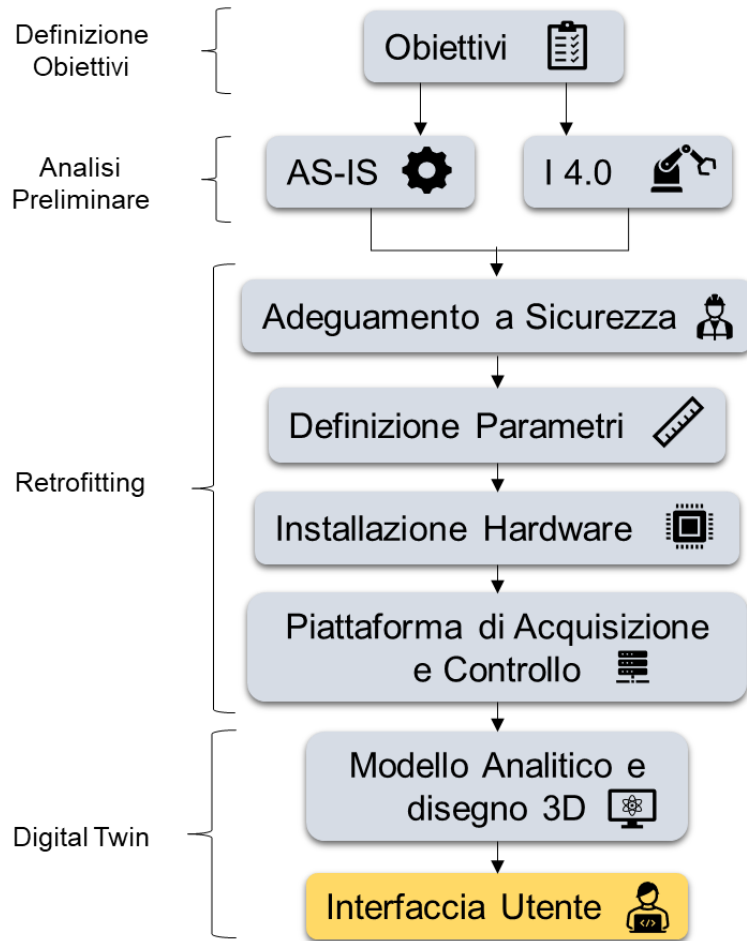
Definizione Obiettivi

Obiettivi

Analisi Preliminare

AS-IS

I 4.0

Retrofitting

Adeguamento a Sicurezza

Definizione Parametri

Installazione Hardware

Piattaforma di Acquisizione e Controllo

Digital Twin

Modello Analitico e disegno 3D

Interfaccia Utente